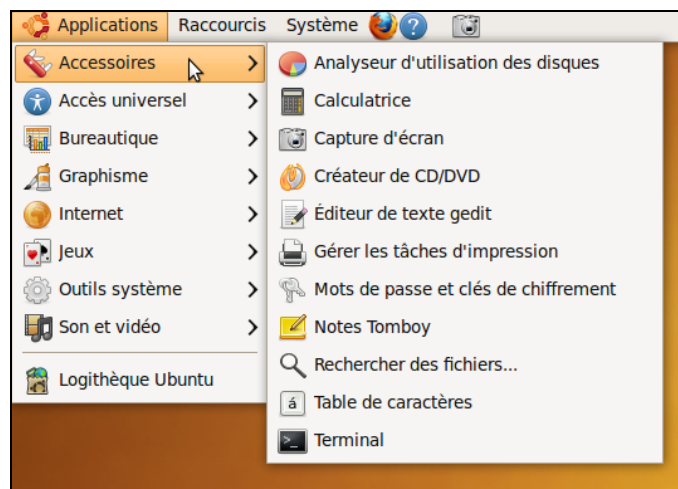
Applications Raccourcis Système

Accessoires
Accès universel
Bureautique
Graphisme
Internet
Jeux
Outils système
Son et vidéo
Logithèque Ubuntu

Analyseur d'utilisation des disques
Calculatrice
Capture d'écran
Créateur de CD/DVD
Éditeur de texte gedit
Gérer les tâches d'impression
Mots de passe et clés de chiffrement
Notes Tomboy
Rechercher des fichiers...
á Table de caractères
Terminal